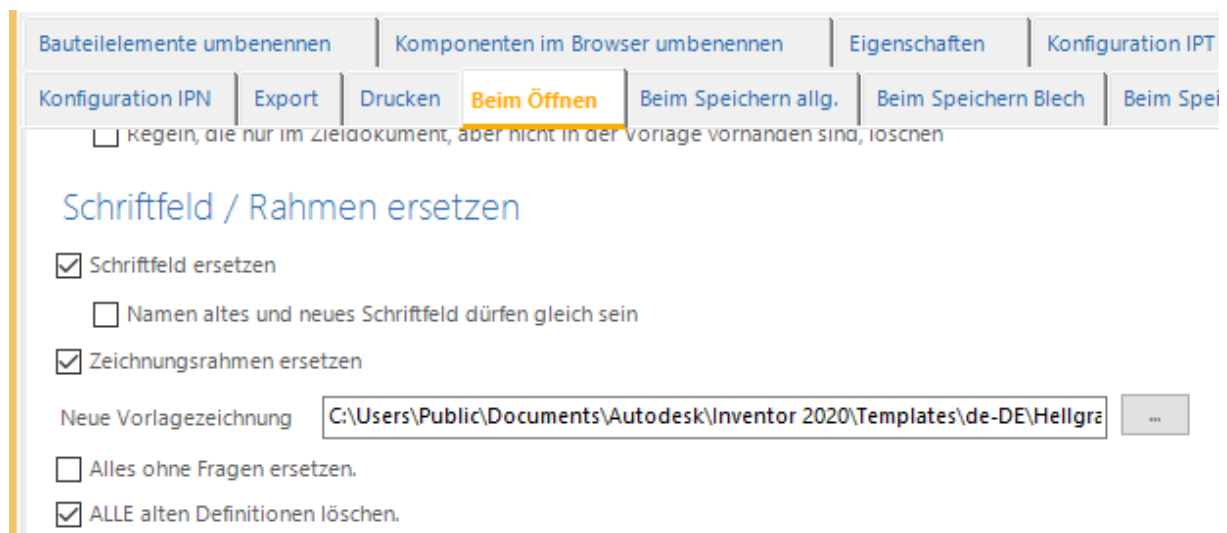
Bauteilelemente umbenennen | Komponenten im Browser umbenennen | Eigenschaften | Konfiguration IPT

Konfiguration IPN | Export | Drucken | Beim Öffnen | Beim Speichern allg. | Beim Speichern Blech | Beim Spei

☐ Regeln, die nur im Zieldokument, aber nicht in der Vorlage vorhanden sind, löschen

Schriftfeld / Rahmen ersetzen

☑ Schriftfeld ersetzen

☐ Namen altes und neues Schriftfeld dürfen gleich sein

☑ Zeichnungsrahmen ersetzen

Neue Vorlagezeichnung C:\Users\Public\Documents\Autodesk\Inventor 2020\Templates\de-DE\Hellgra ...

☐ Alles ohne Fragen ersetzen.

☑ ALLE alten Definitionen löschen.